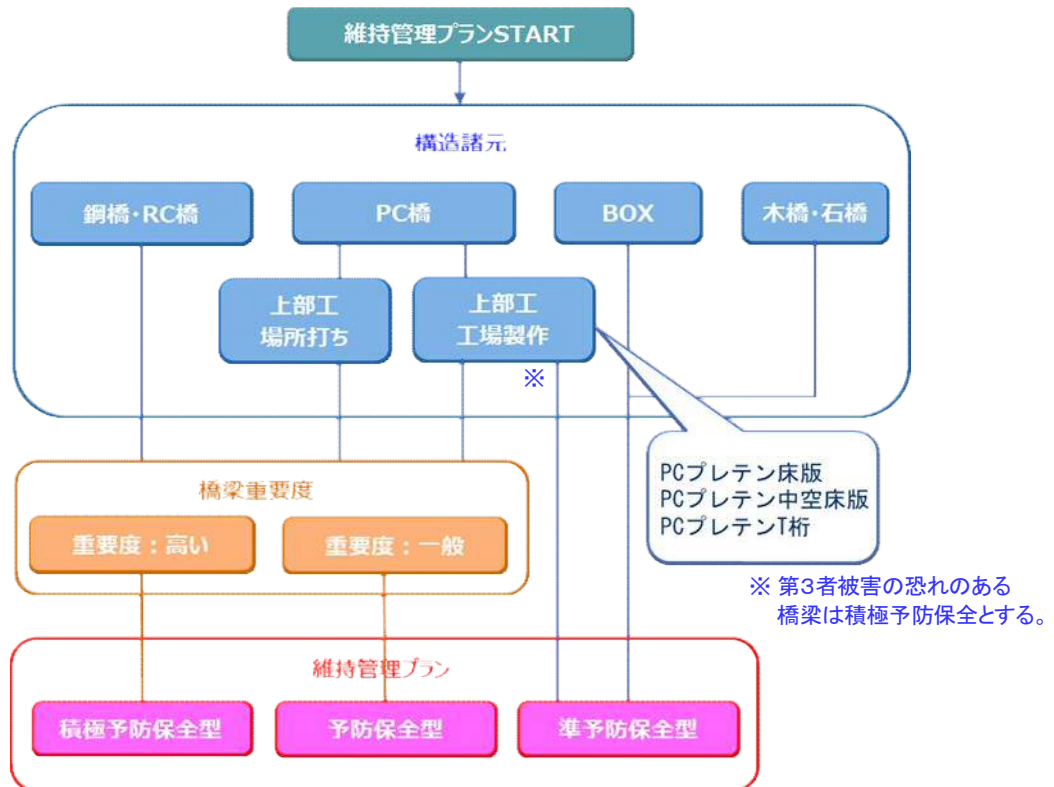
維持管理プランSTART

構造諸元

鋼橋・RC橋

PC橋

BOX

木橋・石橋

上部工
場所打ち

上部工
工場製作

※

PCプレテン床版
PCプレテン中空床版
PCプレテンT桁

橋梁重要度

重要度：高い

重要度：一般

※ 第3者被害の恐れのある
橋梁は積極予防保全とする。

維持管理プラン

積極予防保全型

予防保全型

準予防保全型